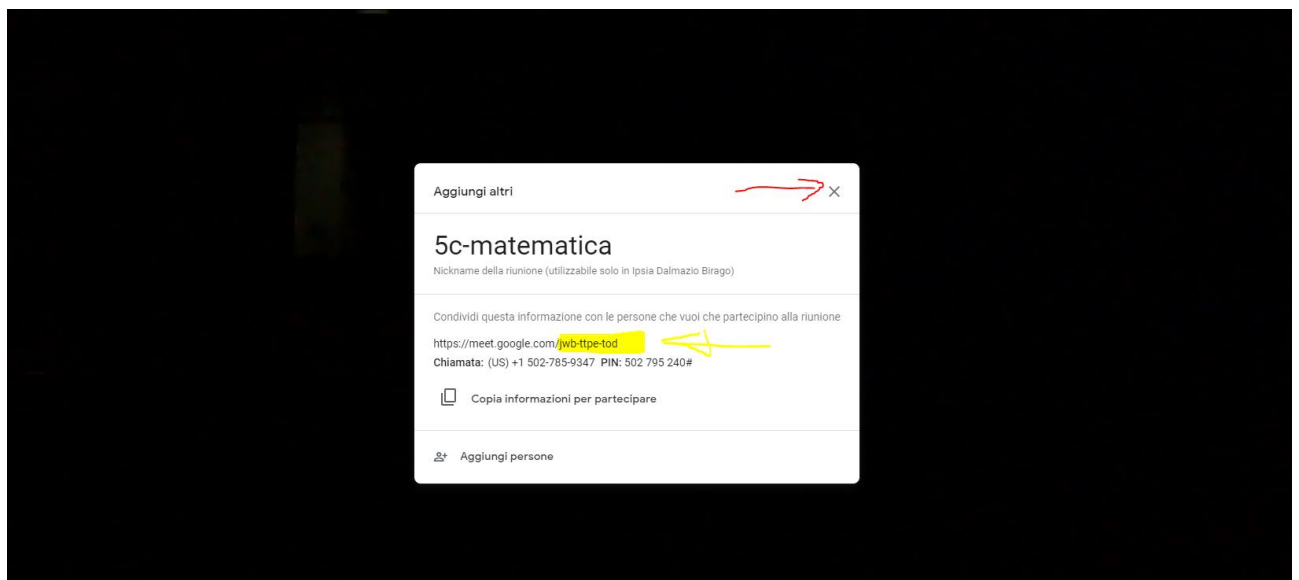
Aggiungi altri

×

5c-matematica

Nickname della riunione (utilizzabile solo in Ipsia Dalmazio Birago)

Condividi questa informazione con le persone che vuoi che partecipino alla riunione

https://meet.google.com/jwb-ttpe-tod

Chiamata: (US) +1 502-785-9347 PIN: 502 795 240#

Copia informazioni per partecipare

Aggiungi persone